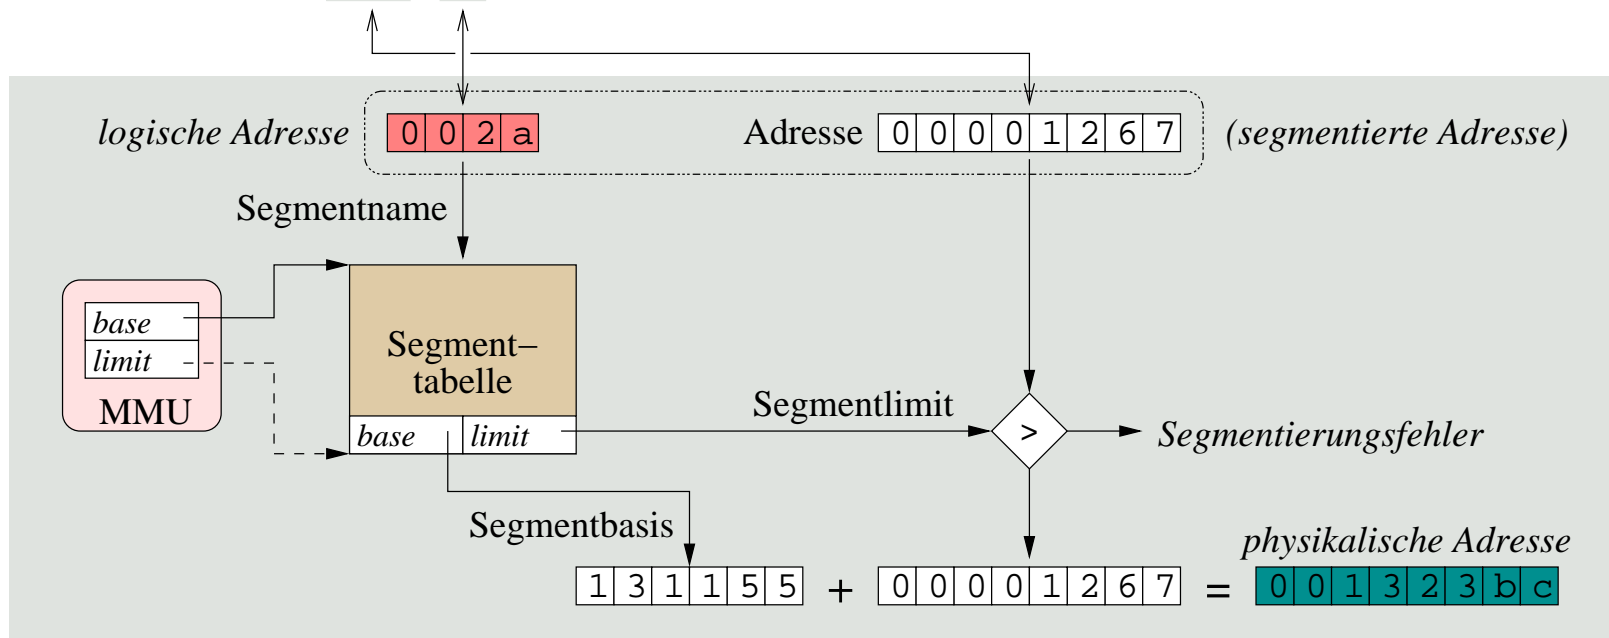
logische Adresse 0 0 2 a

Adresse 0 0 0 0 1 2 6 7 (segmentierte Adresse)

Segmentname

base
limit
MMU

Segment–tabelle
base limit

Segmentlimit

>

Segmentierungsfehler

Segmentbasis

physikalische Adresse

1 3 1 1 5 5 + 0 0 0 0 1 2 6 7 = 0 0 1 3 2 3 b c